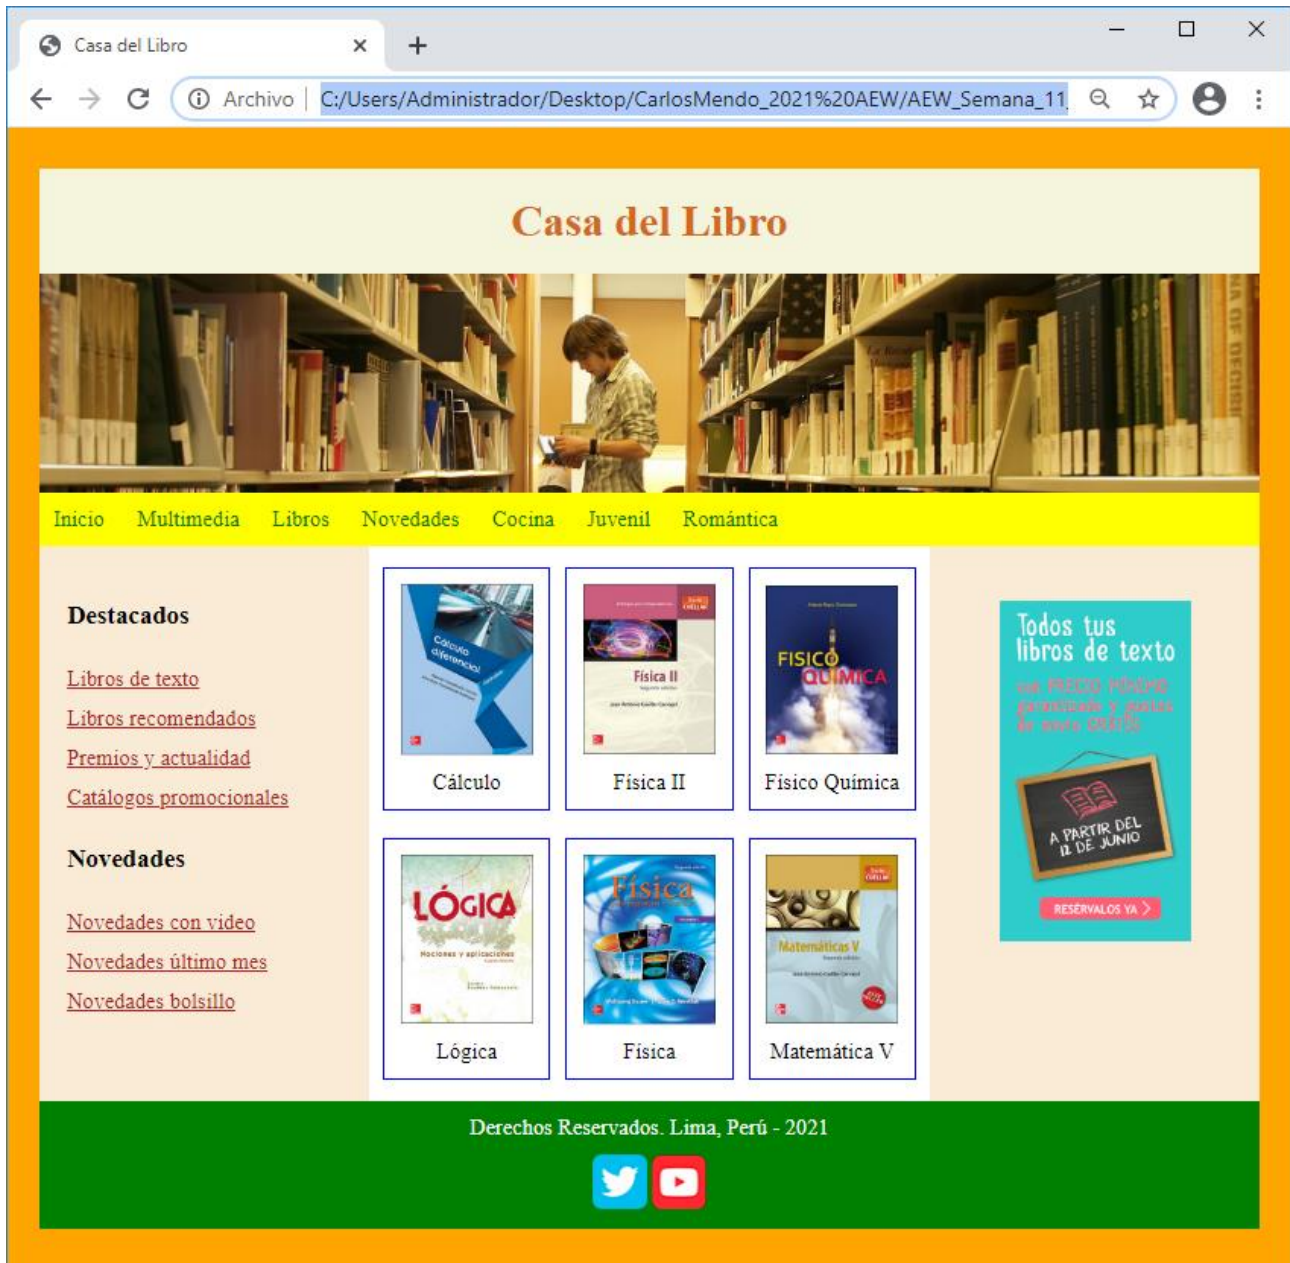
Casa del Libro
Archivo | C:/Users/Administrador/Desktop/CarlosMendo_2021%20AEW/AEW_Semana_11

Casa del Libro

Inicio Multimedia Libros Novedades Cocina Juvenil Romántica

Destacados

Libros de texto
Libros recomendados
Premios y actualidad
Catálogos promocionales

Novedades

Novedades con video
Novedades último mes
Novedades bolsillo

Cálculo diferencial

Cálculo

Física II

Física II

FISICO QUÍMICA

Físico Química

LÓGICA Nociones y aplicaciones

Lógica

Física

Física

Matemáticas V

Matemática V

Todos tus libros de texto

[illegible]

A PARTIR DEL 12 DE JUNIO

RESÉRVALOS YA

Derechos Reservados. Lima, Perú - 2021